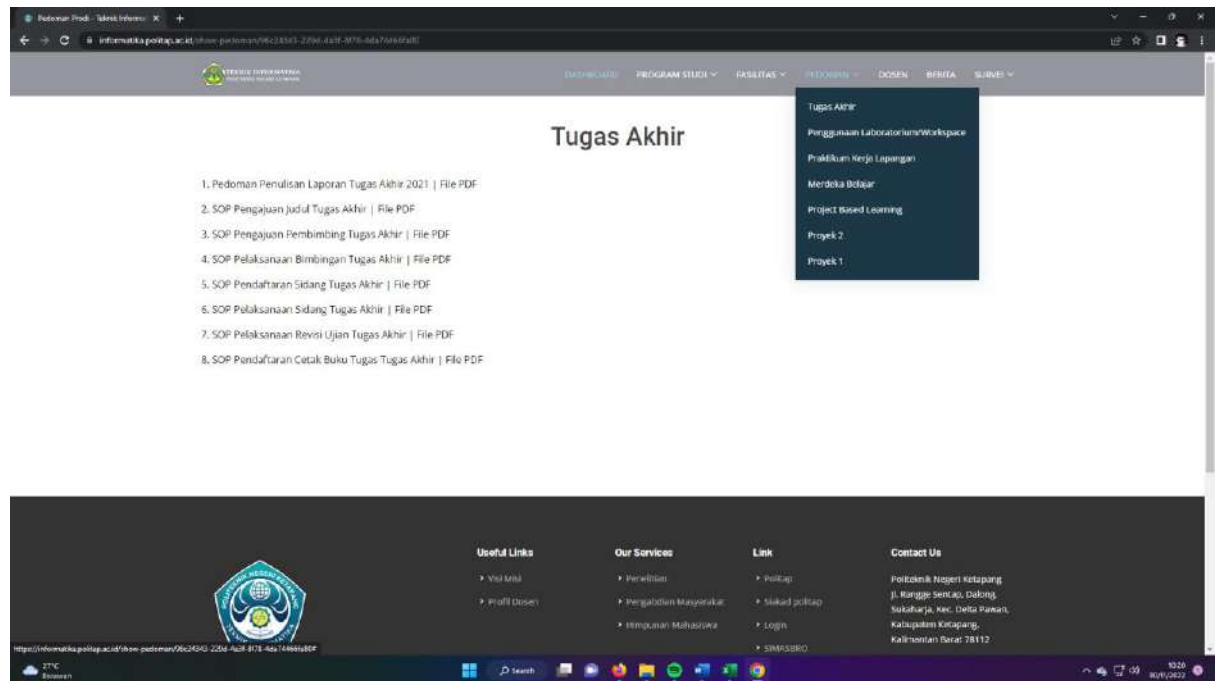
Pedoman Prodi - Teknik Informa ×

informatika.politap.ac.id/show-pedoman/96c24343-220d-4a3f-8f76-4da74466fa80

TEKNIK INFORMATIKA

DASHBOARD PROGRAM STUDI FASILITAS PEDOMAN DOSEN BERITA SURVEI

Tugas Akhir
Penggunaan Laboratorium/Workspace
Praktikum Kerja Lapangan
Merdeka Belajar
Project Based Learning
Proyek 2
Proyek 1

Tugas Akhir

1. Pedoman Penulisan Laporan Tugas Akhir 2021 | File PDF
2. SOP Pengajuan Judul Tugas Akhir | File PDF
3. SOP Pengajuan Pembimbing Tugas Akhir | File PDF
4. SOP Pelaksanaan Bimbingan Tugas Akhir | File PDF
5. SOP Pendaftaran Sidang Tugas Akhir | File PDF
6. SOP Pelaksanaan Sidang Tugas Akhir | File PDF
7. SOP Pelaksanaan Revisi Ujian Tugas Akhir | File PDF
8. SOP Pendaftaran Cetak Buku Tugas Tugas Akhir | File PDF

Useful Links
Visi Misi
Profil Dosen

Our Services
Penelitian
Pengabdian Masyarakat
Himpunan Mahasiswa

Link
Politap
Siakad politap
Login
SIMASBRO

Contact Us
Politeknik Negeri Ketapang
Jl. Rangge Sentap, Dalong, Sukaharja, Kec. Delta Pawan, Kabupaten Ketapang, Kalimantan Barat 78112

https://informatika.politap.ac.id/show-pedoman/96c24343-220d-4a3f-8f76-4da74466fa80F

27°C
Search
10:26